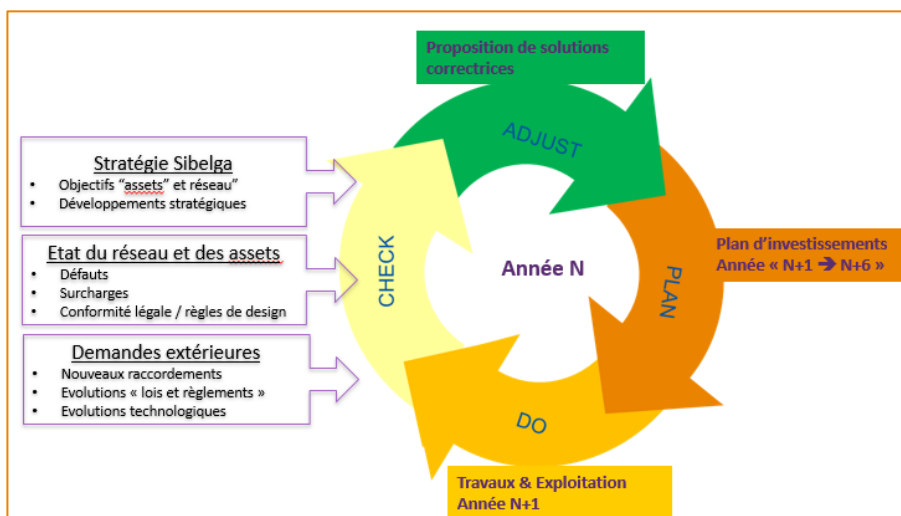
Proposition de solutions correctrices

ADJUST

Stratégie Sibelga
- Objectifs "assets" et réseau"
- Développements stratégiques

Etat du réseau et des assets
- Défauts
- Surcharges
- Conformité légale / règles de design

Demandes extérieures
- Nouveaux raccordements
- Evolutions « lois et règlements »
- Evolutions technologiques

CHECK

Année N

PLAN

Plan d'investissements
Année « N+1 → N+6 »

DO

Travaux & Exploitation
Année N+1